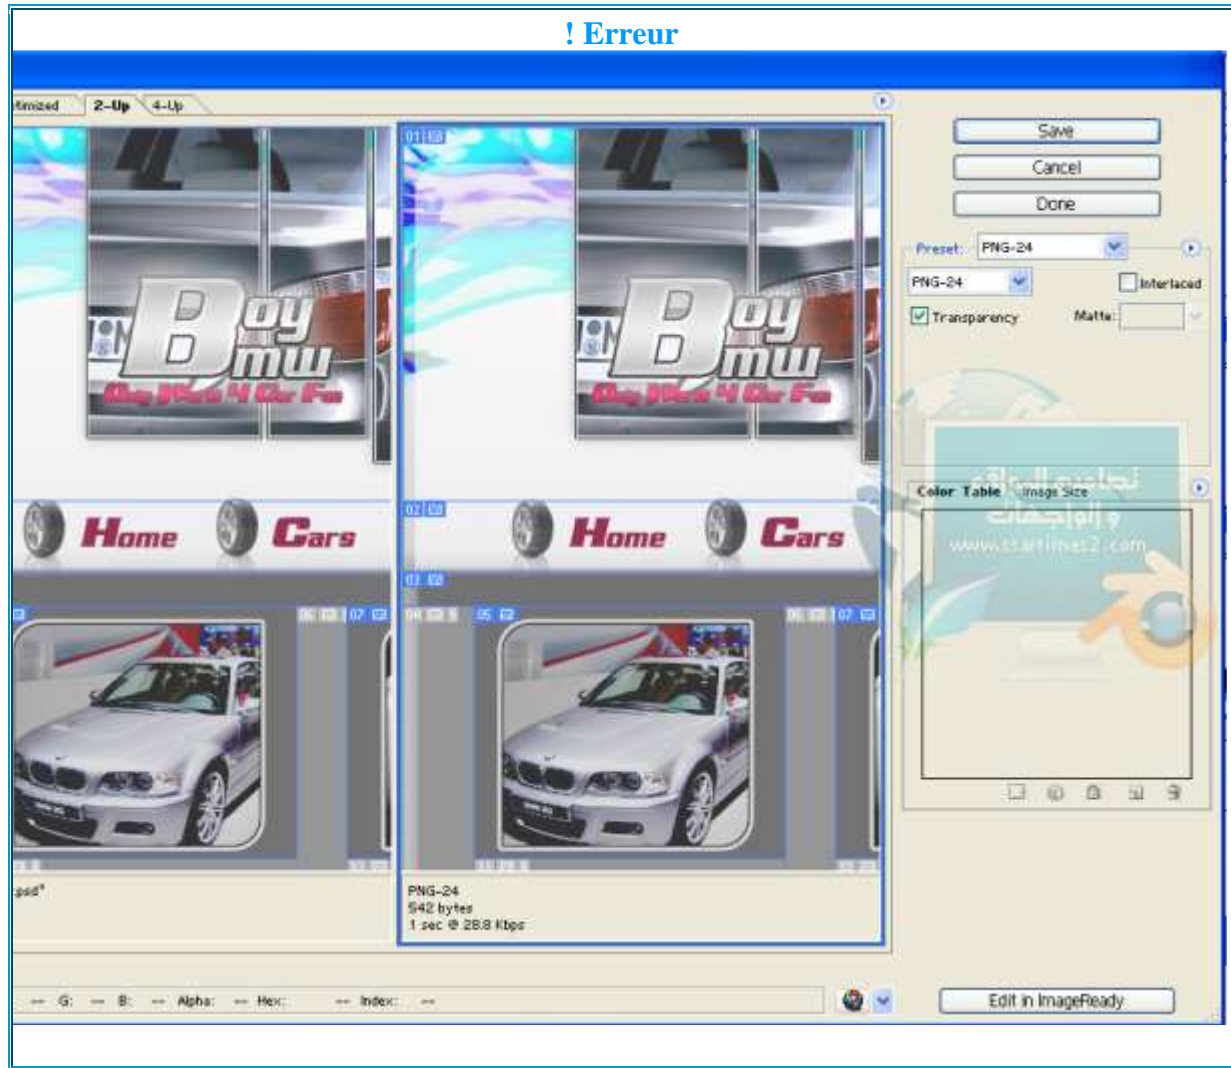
! Erreur

timized 2-Up 4-Up

Save
Cancel
Done

Preset: PNG-24
PNG-24
Interlaced
Transparency
Matte:

Color Table Image Size

تصاميم المواقع والواجهات
www.startimes2.com

Boy bmw
Boy Work 4 Car Fun

Home Cars
Home Cars

01 02 03 04 05 06 07

.psd"

PNG-24
542 bytes
1 sec @ 28.8 Kbps

-- G: -- B: -- Alpha: -- Hex: -- Index: --

Edit in ImageReady